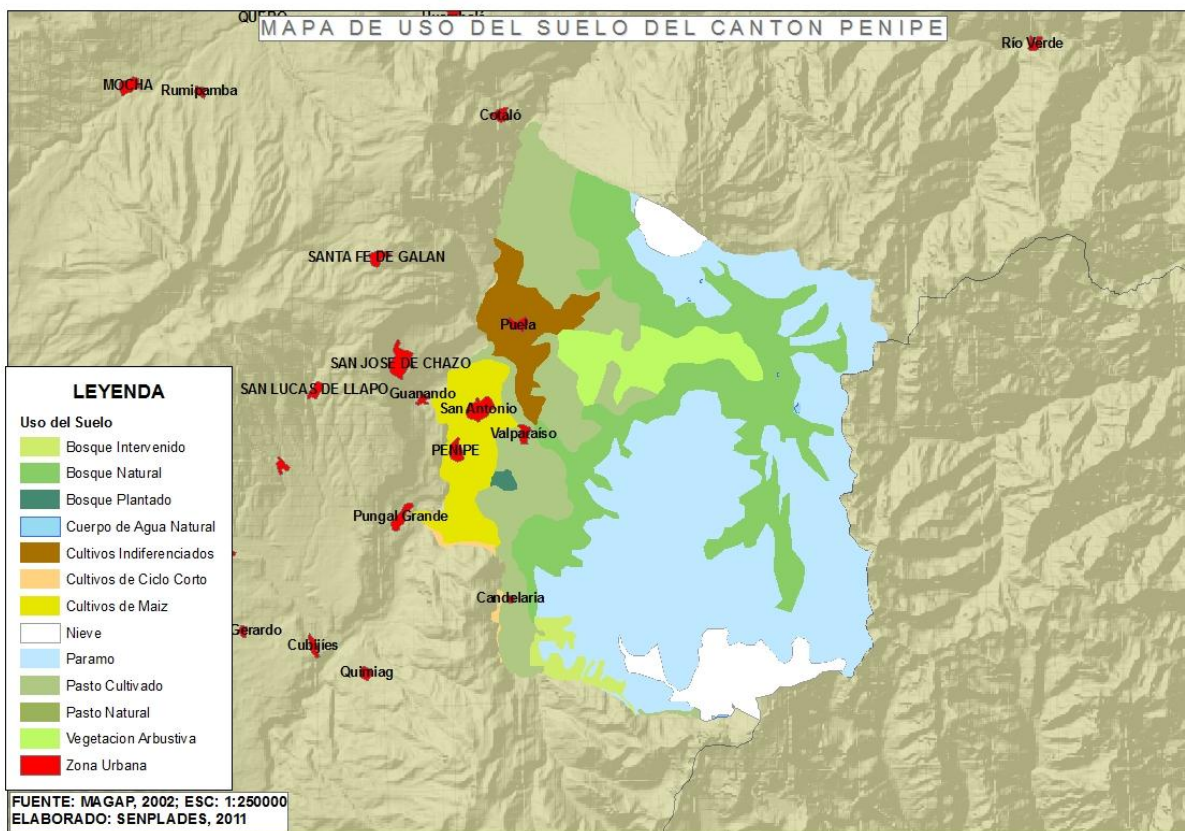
MAPA DE USO DEL SUELO DEL CANTON PENIPE

QUERO
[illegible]
Río Verde
MOCHA
Rumipamba
Cotaló
SANTA FE DE GALAN
Puela
SAN JOSE DE CHAZO
SAN LUCAS DE LLAPO
Guanando
San Antonio
Valparaiso
PENIPE
Pungal Grande
Candelaria
Gerardo
Cubijíes
Quimiag

LEYENDA
Uso del Suelo
Bosque Intervenido
Bosque Natural
Bosque Plantado
Cuerpo de Agua Natural
Cultivos Indiferenciados
Cultivos de Ciclo Corto
Cultivos de Maiz
Nieve
Paramo
Pasto Cultivado
Pasto Natural
Vegetacion Arbustiva
Zona Urbana

FUENTE: MAGAP, 2002; ESC: 1:250000
ELABORADO: SENPLADES, 2011